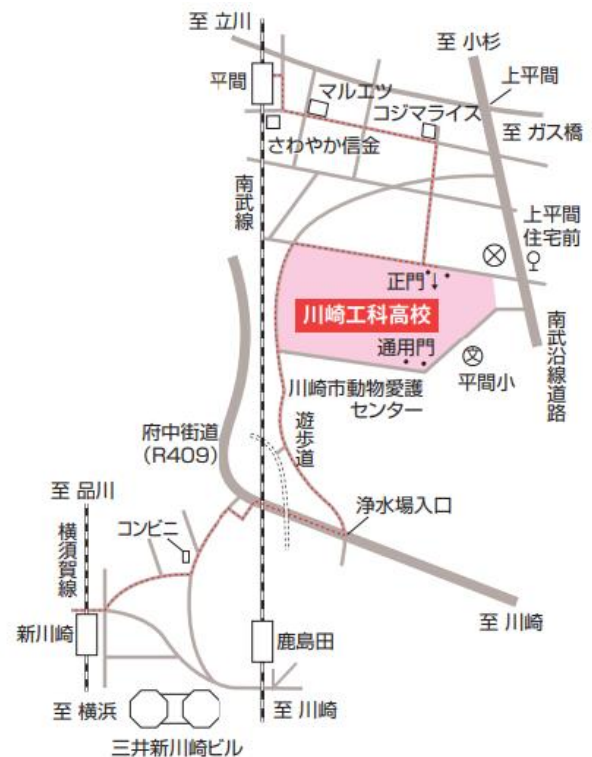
至 立川

至 小杉

平間

マルエツ

上平間

コジマライズ

至 ガス橋

さわやか信金

南武線

上平間住宅前

正門

川崎工科高校

南武沿線道路

通用門

平間小

川崎市動物愛護センター

遊歩道

府中街道
(R409)

至 品川

浄水場入口

横須賀線

コンビニ

新川崎

至 川崎

鹿島田

至 横浜

至 川崎

三井新川崎ビル